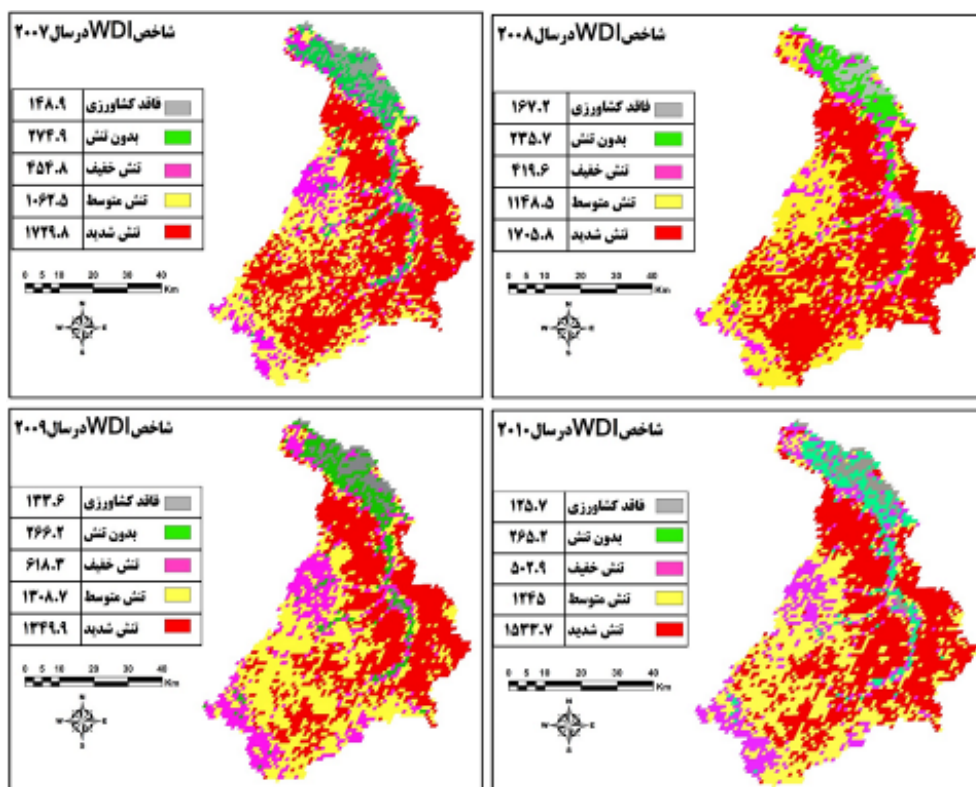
شاخص WDI در سال ۲۰۰۸

| | |
|---|---|
| فاقد کشاورزی | ۱۶۷.۲ |
| بدون تنش | ۲۳۵.۷ |
| تنش خفیف | ۴۱۹.۶ |
| تنش متوسط | ۱۱۴۸.۵ |
| تنش شدید | ۱۷۰۵.۸ |

0 5 10 20 30 40 Km

N W E S

شاخص WDI در سال ۲۰۰۷

| | |
|---|---|
| فاقد کشاورزی | ۱۴۸.۹ |
| بدون تنش | ۲۷۴.۹ |
| تنش خفیف | ۴۵۴.۸ |
| تنش متوسط | ۱۰۶۳.۵ |
| تنش شدید | ۱۷۲۹.۸ |

0 5 10 20 30 40 Km

N W E S

شاخص WDI در سال ۲۰۱۰

| | |
|---|---|
| فاقد کشاورزی | ۱۲۵.۷ |
| بدون تنش | ۲۶۵.۲ |
| تنش خفیف | ۵۰۲.۹ |
| تنش متوسط | ۱۲۴۵ |
| تنش شدید | ۱۵۳۳.۷ |

0 5 10 20 30 40 Km

N W E S

شاخص WDI در سال ۲۰۰۹

| | |
|---|---|
| فاقد کشاورزی | ۱۳۳.۶ |
| بدون تنش | ۲۶۶.۲ |
| تنش خفیف | ۶۱۸.۳ |
| تنش متوسط | ۱۳۰۸.۷ |
| تنش شدید | ۱۳۴۹.۹ |

0 5 10 20 30 40 Km

N W E S